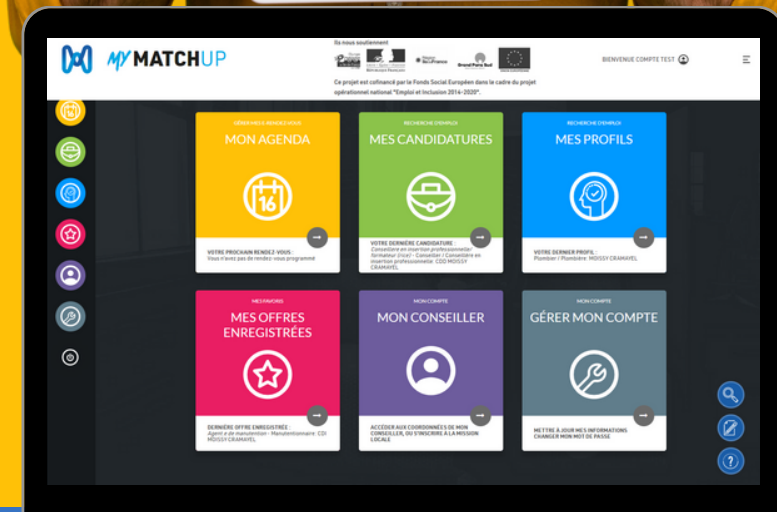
MY MATCHUP

Ils nous soutiennent

Ce projet est cofinancé par le Fonds Social Européen dans le cadre du projet opérationnel national "Emploi et Inclusion 2014-2020".

BIENVENUE COMPTE TEST

GÉRER MES RENDEZ-VOUS
MON AGENDA
16
VOTRE PROCHAIN RENDEZ-VOUS :
Vous n'avez pas de rendez-vous programmé

RECHERCHE D'EMPLOI
MES CANDIDATURES
VOTRE DERNIÈRE CANDIDATURE :
Conseillère en insertion professionnelle/ formateur (rice) - Conseiller / Conseillère en insertion professionnelle : CDD MOISSY CRAMAYEL

RECHERCHE D'EMPLOI
MES PROFILS
VOTRE DERNIER PROFIL :
Plombier / Plombière MOISSY CRAMAYEL

MES FAVORIS
MES OFFRES ENREGISTRÉES
DERNIÈRE OFFRE ENREGISTRÉE :
Agent et de manutention - Manutentionnaire : CDI MOISSY CRAMAYEL

MON COMPTE
MON CONSEILLER
ACCÉDER AUX COORDONNÉES DE MON CONSEILLER, OU S'INSCRIRE À LA MISSION LOCALE

MON COMPTE
GÉRER MON COMPTE
METTRE À JOUR MES INFORMATIONS
CHANGER MON MOT DE PASSE